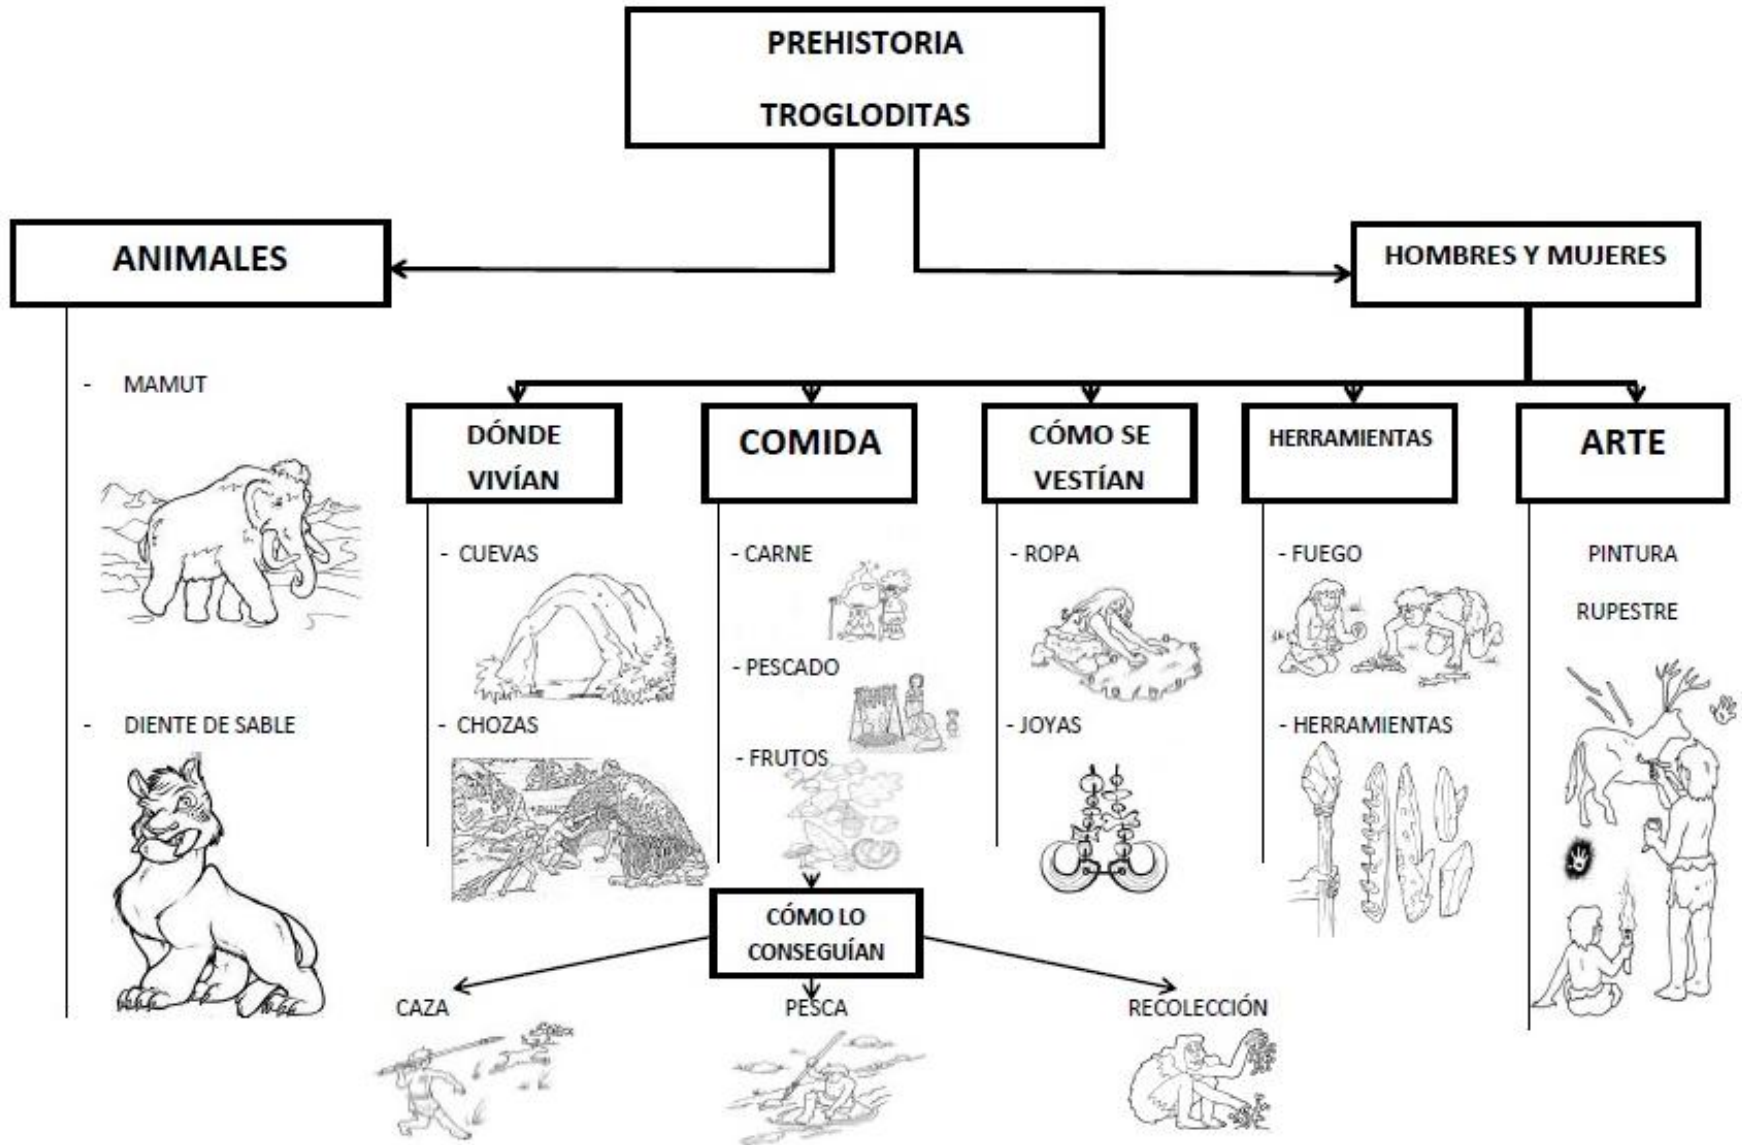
PREHISTORIA

TROGLODITAS

ANIMALES

- MAMUT

- DIENTE DE SABLE

HOMBRES Y MUJERES

DÓNDE VIVÍAN

- CUEVAS

- CHOZAS

COMIDA

- CARNE

- PESCADO

- FRUTOS

CÓMO SE VESTÍAN

- ROPA

- JOYAS

HERRAMIENTAS

- FUEGO

- HERRAMIENTAS

ARTE

PINTURA

RUPESTRE

CÓMO LO CONSEGUÍAN

CAZA

PESCA

RECOLECCIÓN